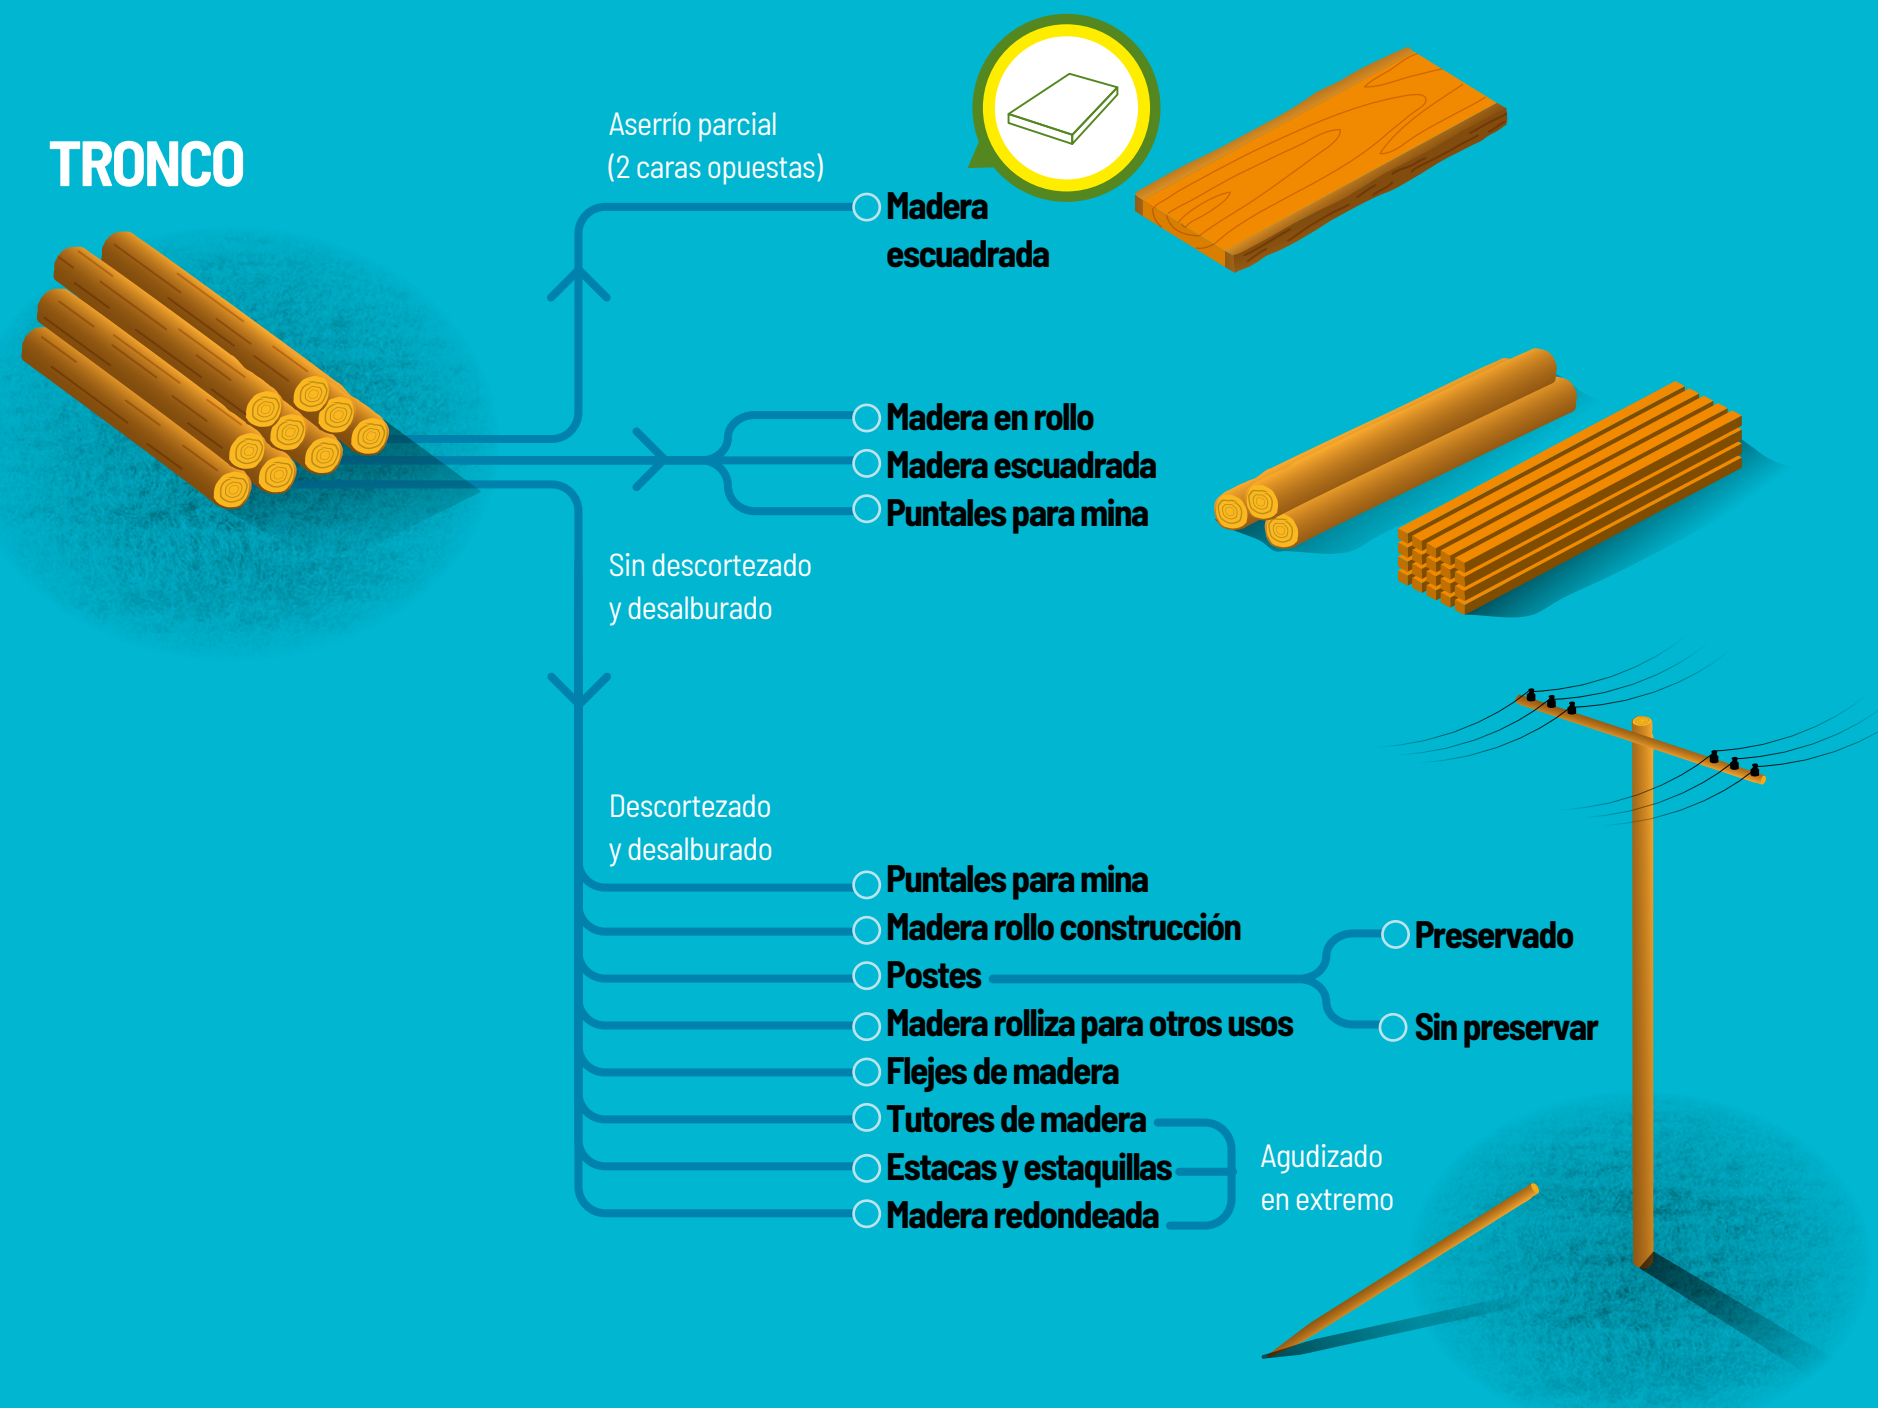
TRONCO

Aserrío parcial
(2 caras opuestas)

Madera escuadrada

Madera en rollo
Madera escuadrada
Puntales para mina

Sin descortezado
y desalburado

Descortezado
y desalburado

Puntales para mina
Madera rollo construcción
Postes
Madera rolliza para otros usos
Flejes de madera
Tutores de madera
Estacas y estaquillas
Madera redondeada

Preservado
Sin preservar

Agudizado
en extremo